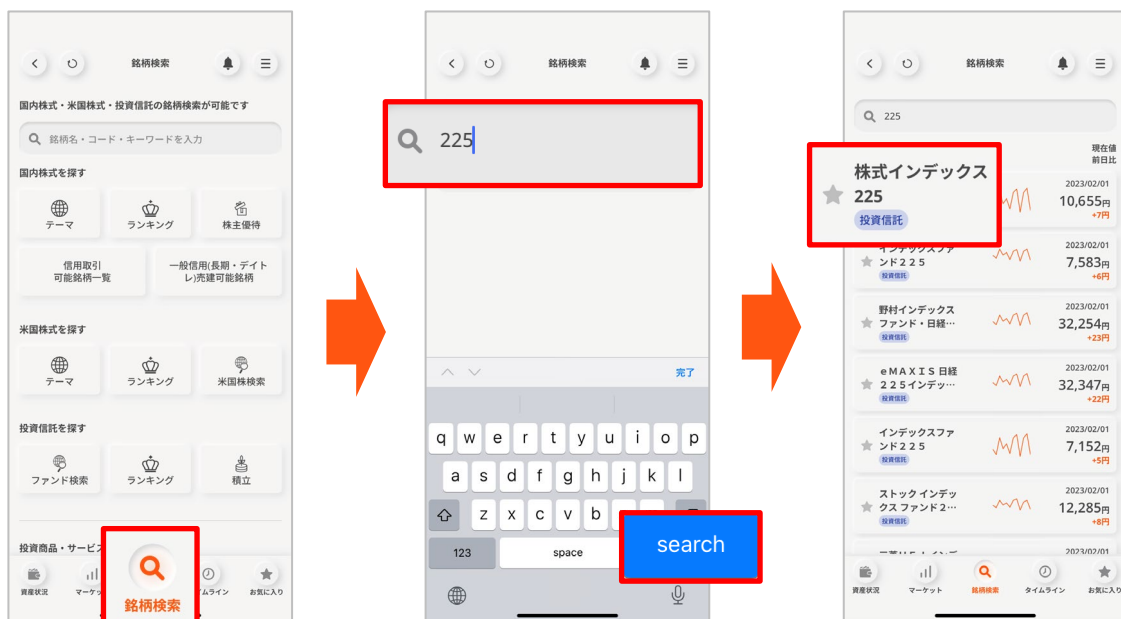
銘柄検索

国内株式・米国株式・投資信託の銘柄検索が可能です

銘柄名・コード・キーワードを入力

国内株式を探す

テーマ
ランキング
株主優待
信用取引可能銘柄一覧
一般信用(長期・デイトレ)売建可能銘柄

米国株式を探す

テーマ
ランキング
米国株検索

投資信託を探す

ファンド検索
ランキング
積立

投資商品・サービ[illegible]

資産状況
マーケッ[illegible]
銘柄検索
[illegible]ムライン
お気に入り

銘柄検索

225

完了

q w e r t y u i o p
a s d f g h j k l
z x c v b
123
space
search

銘柄検索

225

現在値
前日比

株式インデックス
225
投資信託

2023/02/01
10,655円
+7円

インデックスファンド２２５
投資信託
2023/02/01
7,583円
+6円

野村インデックスファンド・日経…
投資信託
2023/02/01
32,254円
+23円

ｅＭＡＸＩＳ 日経２２５インデッ…
投資信託
2023/02/01
32,347円
+22円

インデックスファンド２２５
投資信託
2023/02/01
7,152円
+5円

ストック インデックス ファンド２…
投資信託
2023/02/01
12,285円
+8円

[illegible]
2023/02/01

資産状況
マーケット
銘柄検索
タイムライン
お気に入り